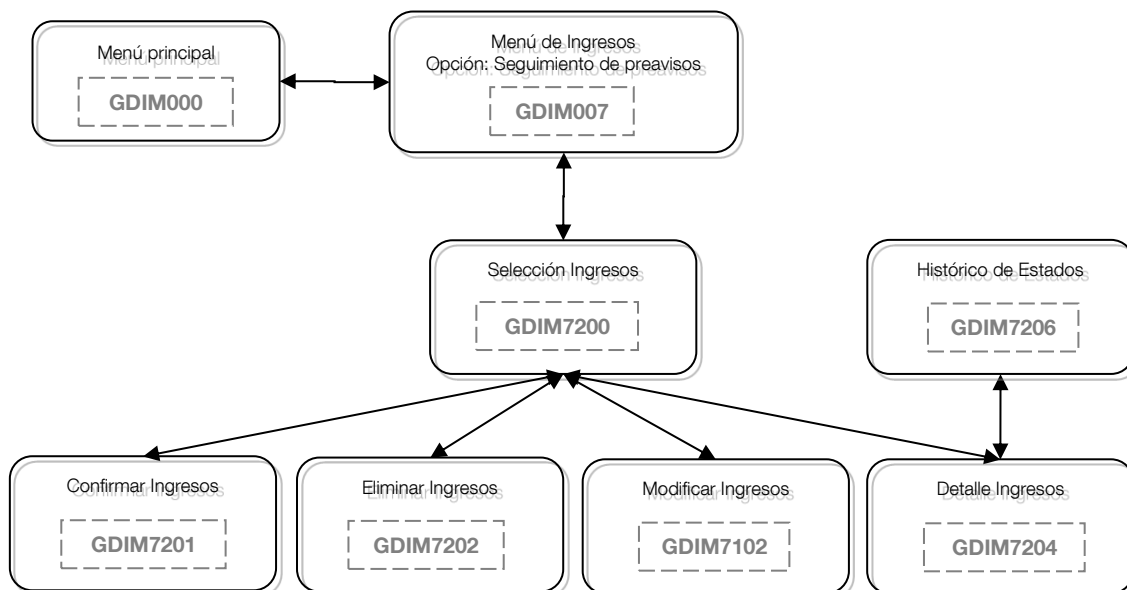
Menú principal
GDIM000

Menú de Ingresos
Opción: Seguimiento de preavisos
GDIM007

Selección Ingresos
GDIM7200

Histórico de Estados
GDIM7206

Confirmar Ingresos
GDIM7201

Eliminar Ingresos
GDIM7202

Modificar Ingresos
GDIM7102

Detalle Ingresos
GDIM7204